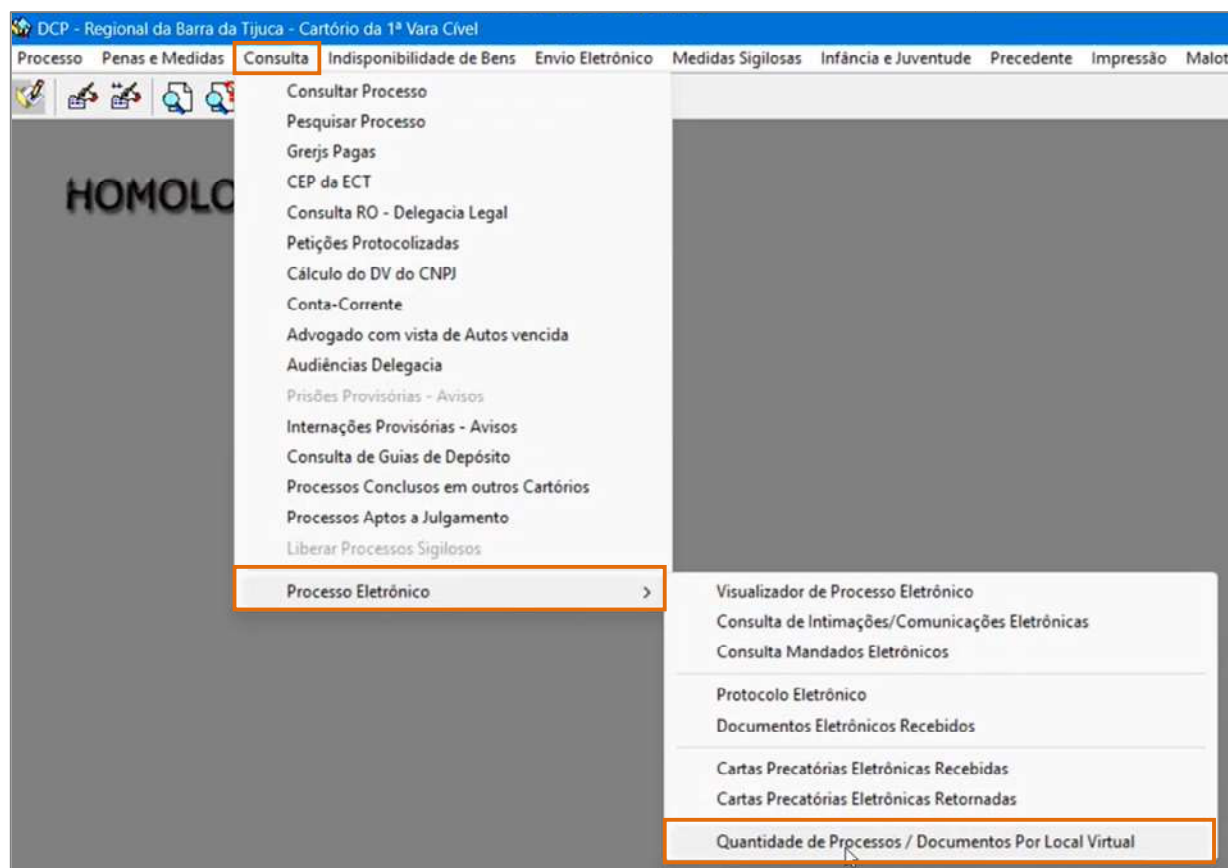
DCP - Regional da Barra da Tijuca - Cartório da 1ª Vara Cível

Processo Penas e Medidas Consulta Indisponibilidade de Bens Envio Eletrônico Medidas Sigilosas Infância e Juventude Precedente Impressão Malot

HOMOLO

Consultar Processo
Pesquisar Processo
Grerjs Pagas
CEP da ECT
Consulta RO - Delegacia Legal
Petições Protocolizadas
Cálculo do DV do CNPJ
Conta-Corrente
Advogado com vista de Autos vencida
Audiências Delegacia
Prisões Provisórias - Avisos
Internações Provisórias - Avisos
Consulta de Guias de Depósito
Processos Conclusos em outros Cartórios
Processos Aptos a Julgamento
Liberar Processos Sigilosos
Processo Eletrônico

Visualizador de Processo Eletrônico
Consulta de Intimações/Comunicações Eletrônicas
Consulta Mandados Eletrônicos
Protocolo Eletrônico
Documentos Eletrônicos Recebidos
Cartas Precatórias Eletrônicas Recebidas
Cartas Precatórias Eletrônicas Retornadas
Quantidade de Processos / Documentos Por Local Virtual